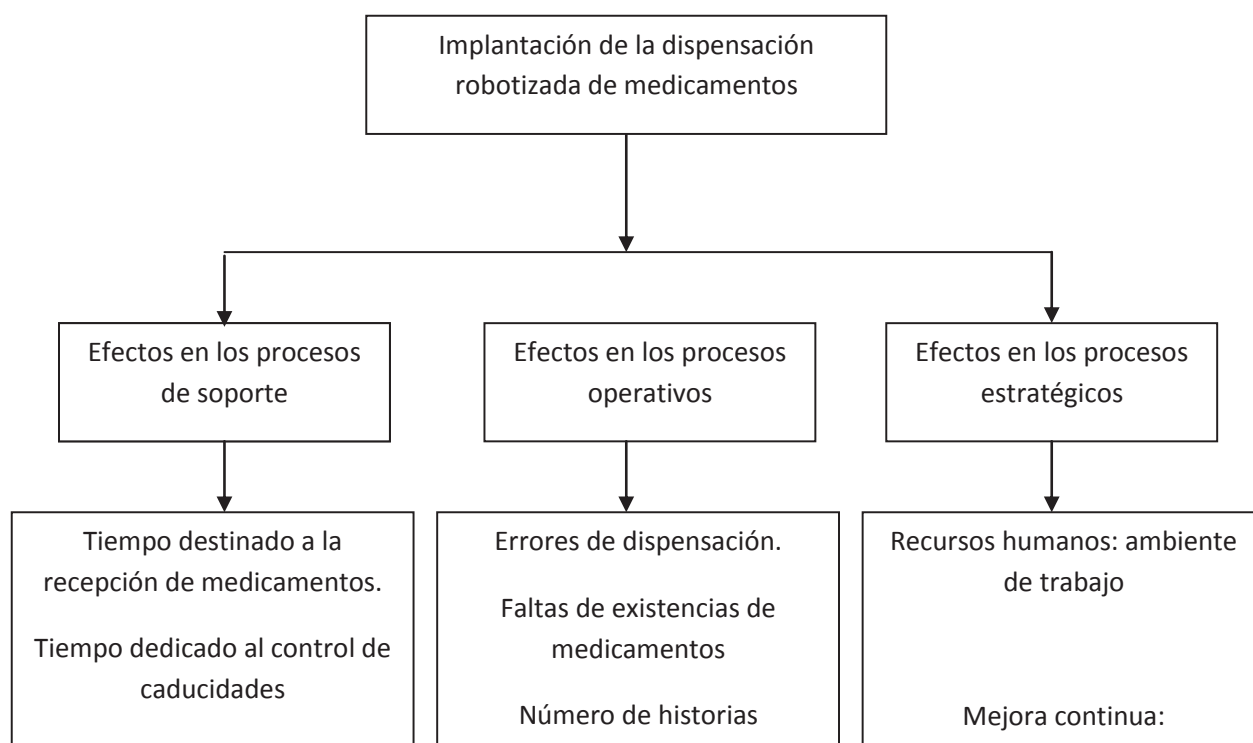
Implantación de la dispensación robotizada de medicamentos

Efectos en los procesos de soporte

Efectos en los procesos operativos

Efectos en los procesos estratégicos

Tiempo destinado a la recepción de medicamentos.

Tiempo dedicado al control de caducidades

Errores de dispensación.

Faltas de existencias de medicamentos

Número de historias

Recursos humanos: ambiente de trabajo

Mejora continua: